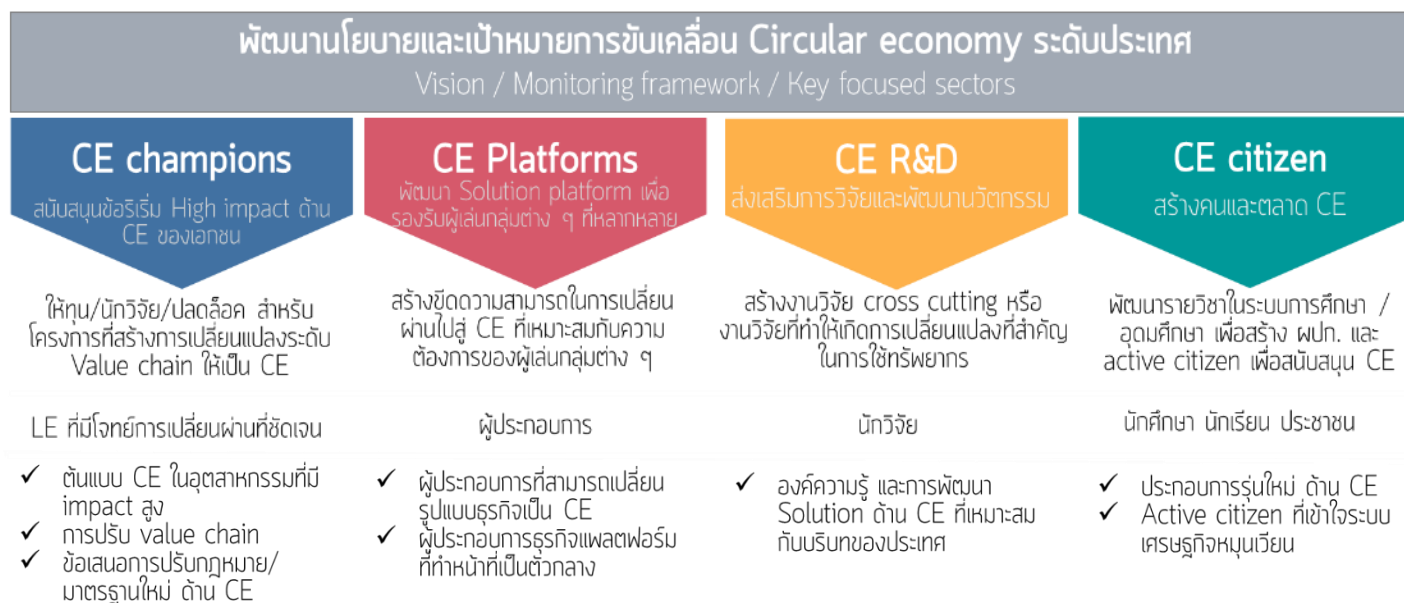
พัฒนานโยบายและเป้าหมายการขับเคลื่อน Circular economy ระดับประเทศ
Vision / Monitoring framework / Key focused sectors

CE champions
สนับสนุนข้อริเริ่ม High impact ด้าน CE ของเอกชน

ให้ทุน/นักวิจัย/ปลดล็อค สำหรับโครงการที่สร้างการเปลี่ยนแปลงระดับ Value chain ให้เป็น CE

LE ที่มีโจทย์การเปลี่ยนผ่านที่ชัดเจน

✓ ต้นแบบ CE ในอุตสาหกรรมที่มี impact สูง
✓ การปรับ value chain
✓ ข้อเสนอการปรับกฎหมาย/มาตรฐานใหม่ ด้าน CE

CE Platforms
พัฒนา Solution platform เพื่อรองรับผู้เล่นกลุ่มต่าง ๆ ที่หลากหลาย

สร้างขีดความสามารถในการเปลี่ยนผ่านไปสู่ CE ที่เหมาะสมกับความต้องการของผู้เล่นกลุ่มต่าง ๆ

ผู้ประกอบการ

✓ ผู้ประกอบการที่สามารถเปลี่ยนรูปแบบธุรกิจเป็น CE
✓ ผู้ประกอบการธุรกิจแพลตฟอร์มที่ทำหน้าที่เป็นตัวกลาง

CE R&D
ส่งเสริมการวิจัยและพัฒนานวัตกรรม

สร้างงานวิจัย cross cutting หรืองานวิจัยที่ทำให้เกิดการเปลี่ยนแปลงที่สำคัญในการใช้ทรัพยากร

นักวิจัย

✓ องค์ความรู้ และการพัฒนา Solution ด้าน CE ที่เหมาะสมกับบริบทของประเทศ

CE citizen
สร้างคนและตลาด CE

พัฒนารายวิชาในระบบการศึกษา / อุดมศึกษา เพื่อสร้าง ผปก. และ active citizen เพื่อสนับสนุน CE

นักศึกษา นักเรียน ประชาชน

✓ ประกอบการรุ่นใหม่ ด้าน CE
✓ Active citizen ที่เข้าใจระบบเศรษฐกิจหมุนเวียน